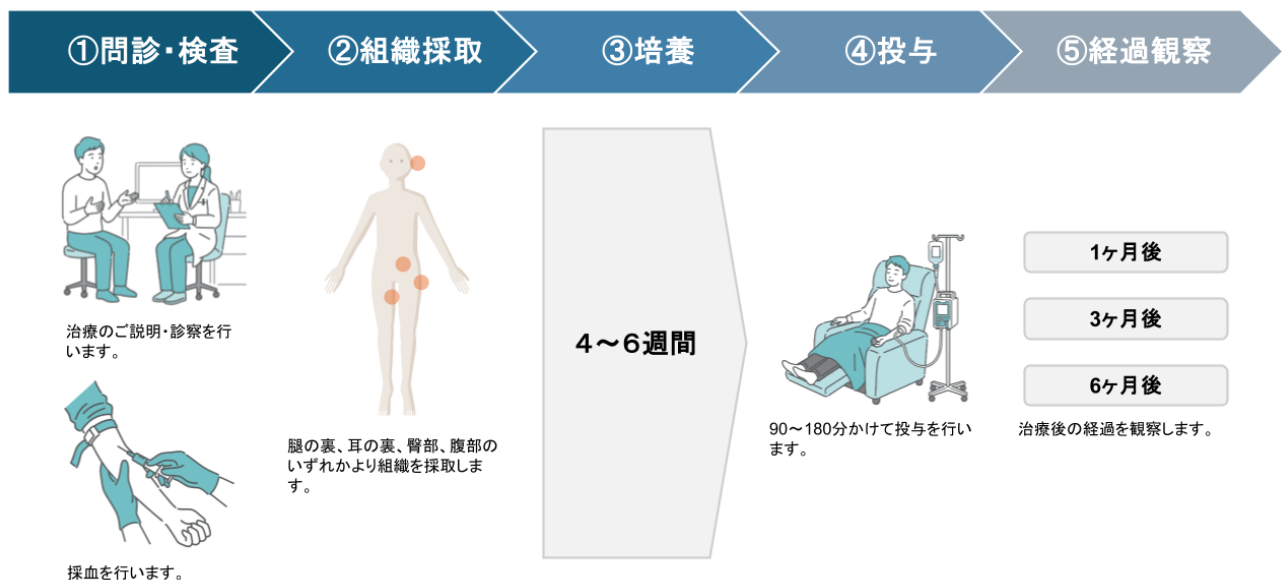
①問診・検査

②組織採取

③培養

④投与

⑤経過観察

治療のご説明・診察を行います。

採血を行います。

腿の裏、耳の裏、臀部、腹部のいずれかより組織を採取します。

4～6週間

90～180分かけて投与を行います。

1ヶ月後

3ヶ月後

6ヶ月後

治療後の経過を観察します。